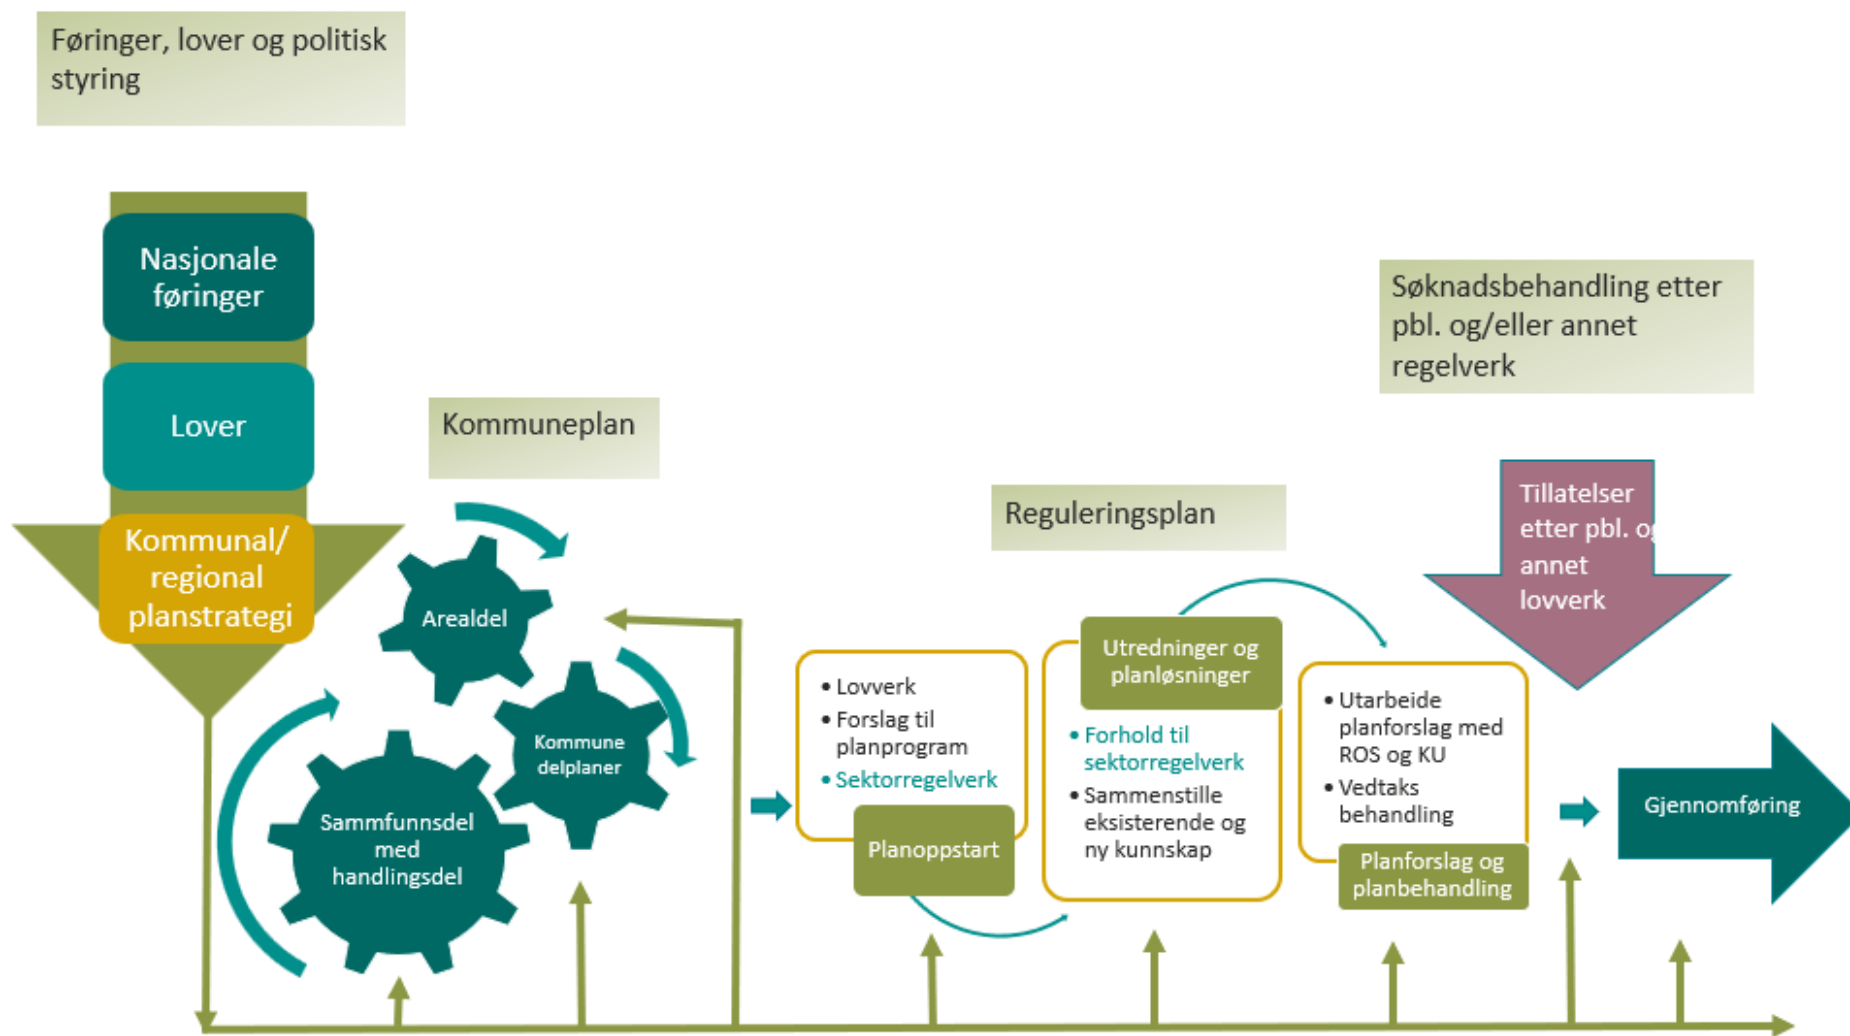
Føringer, lover og politisk styring

Nasjonale føringer

Lover

Kommunal/ regional planstrategi

Kommuneplan

Arealdel

Kommune delplaner

Sammfunnsdel med handlingsdel

Reguleringsplan

Søknadsbehandling etter pbl. og/eller annet regelverk

Tillatelser etter pbl. o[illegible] annet lovverk

• Lovverk
• Forslag til planprogram
• Sektorregelverk

Planoppstart

Utredninger og planløsninger

• Forhold til sektorregelverk
• Sammenstille eksisterende og ny kunnskap

• Utarbeide planforslag med ROS og KU
• Vedtaks behandling

Planforslag og planbehandling

Gjennomføring